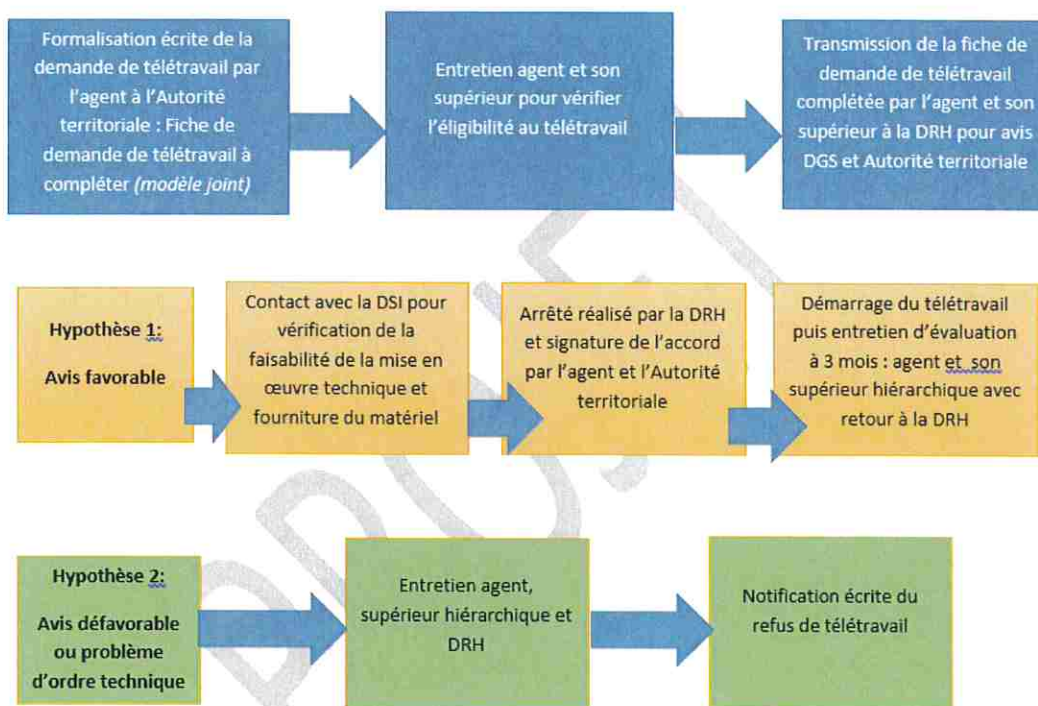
Formalisation écrite de la demande de télétravail par l'agent à l'Autorité territoriale : Fiche de demande de télétravail à compléter *(modèle joint)*

Entretien agent et son supérieur pour vérifier l'éligibilité au télétravail

Transmission de la fiche de demande de télétravail complétée par l'agent et son supérieur à la DRH pour avis DGS et Autorité territoriale

Hypothèse 1:

Avis favorable

Contact avec la DSI pour vérification de la faisabilité de la mise en œuvre technique et fourniture du matériel

Arrêté réalisé par la DRH et signature de l'accord par l'agent et l'Autorité territoriale

Démarrage du télétravail puis entretien d'évaluation à 3 mois : agent et son supérieur hiérarchique avec retour à la DRH

Hypothèse 2:

Avis défavorable ou problème d'ordre technique

Entretien agent, supérieur hiérarchique et DRH

Notification écrite du refus de télétravail